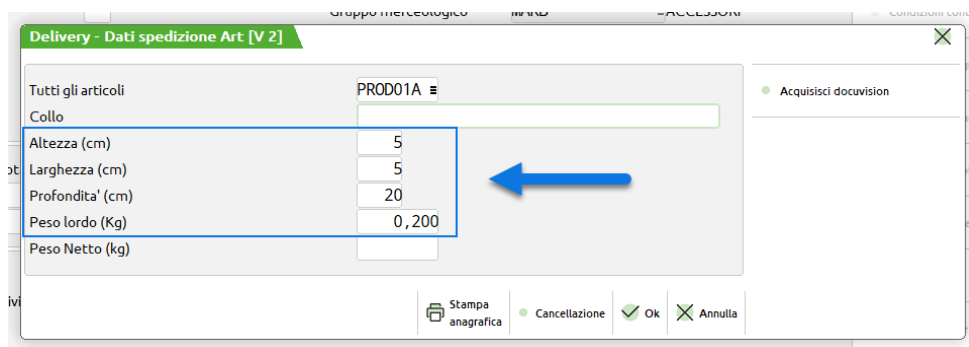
Gruppo merceologico MARD =ACCESSORI

Delivery - Dati spedizione Art [V 2]

Tutti gli articoli PROD01A
Collo
Altezza (cm) 5
Larghezza (cm) 5
Profondita' (cm) 20
Peso lordo (Kg) 0,200
Peso Netto (kg)

Acquisisci docuvision

Stampa anagrafica
Cancellazione
Ok
Annulla